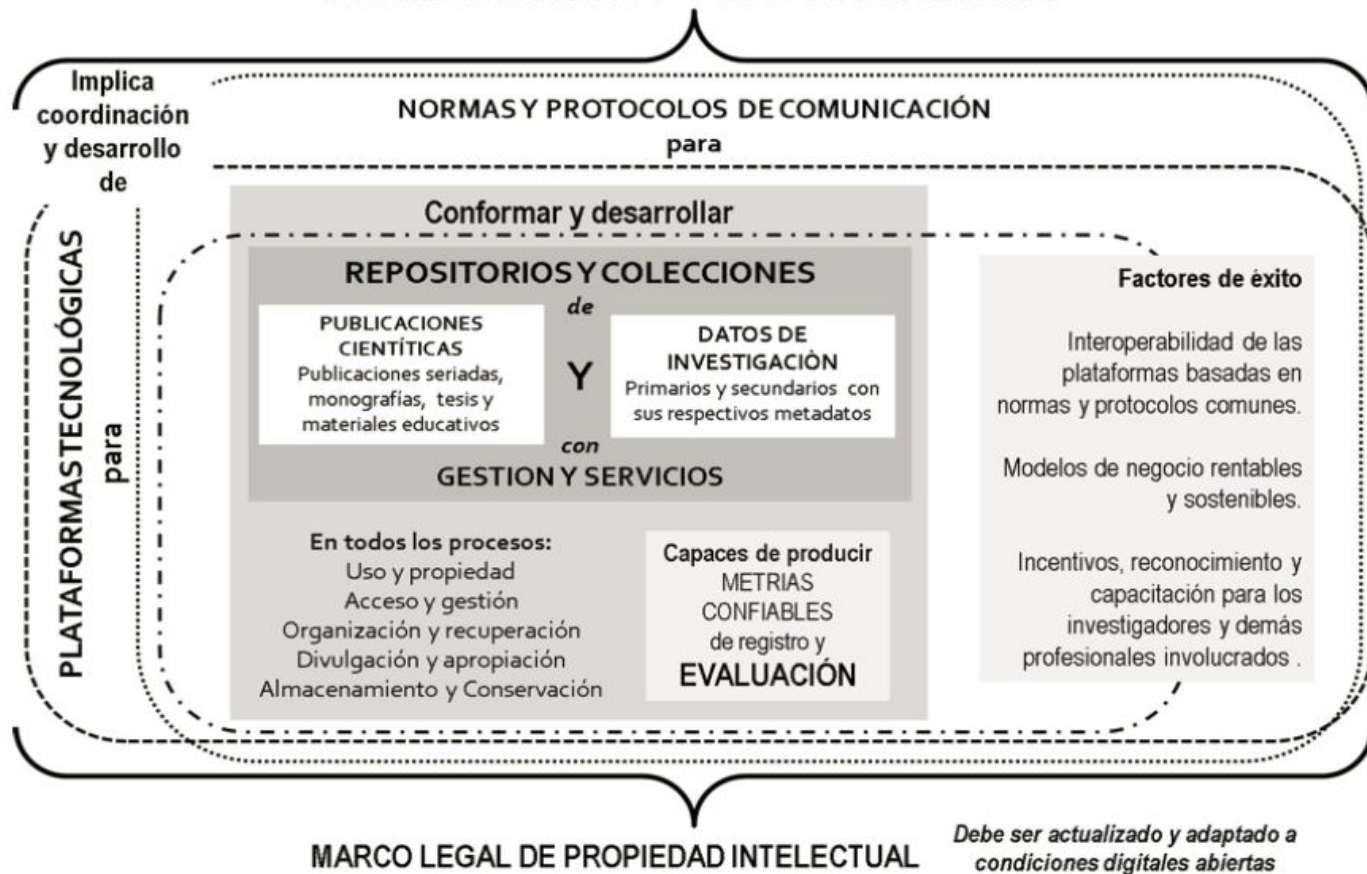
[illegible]

Implica coordinación y desarrollo de

NORMAS Y PROTOCOLOS DE COMUNICACIÓN
para

PLATAFORMAS TECNOLÓGICAS
para

Conformar y desarrollar

REPOSITORIOS Y COLECCIONES
de

PUBLICACIONES CIENTÍFICAS
Publicaciones seriadas, monografías, tesis y materiales educativos

Y

DATOS DE INVESTIGACIÒN
Primarios y secundarios con sus respectivos metadatos

con
GESTION Y SERVICIOS

En todos los procesos:
Uso y propiedad
Acceso y gestión
Organización y recuperación
Divulgación y apropiación
Almacenamiento y Conservación

Capaces de producir
METRIAS CONFIABLES
de registro y
EVALUACIÓN

Factores de éxito

Interoperabilidad de las plataformas basadas en normas y protocolos comunes.

Modelos de negocio rentables y sostenibles.

Incentivos, reconocimiento y capacitación para los investigadores y demás profesionales involucrados .

MARCO LEGAL DE PROPIEDAD INTELECTUAL

Debe ser actualizado y adaptado a condiciones digitales abiertas